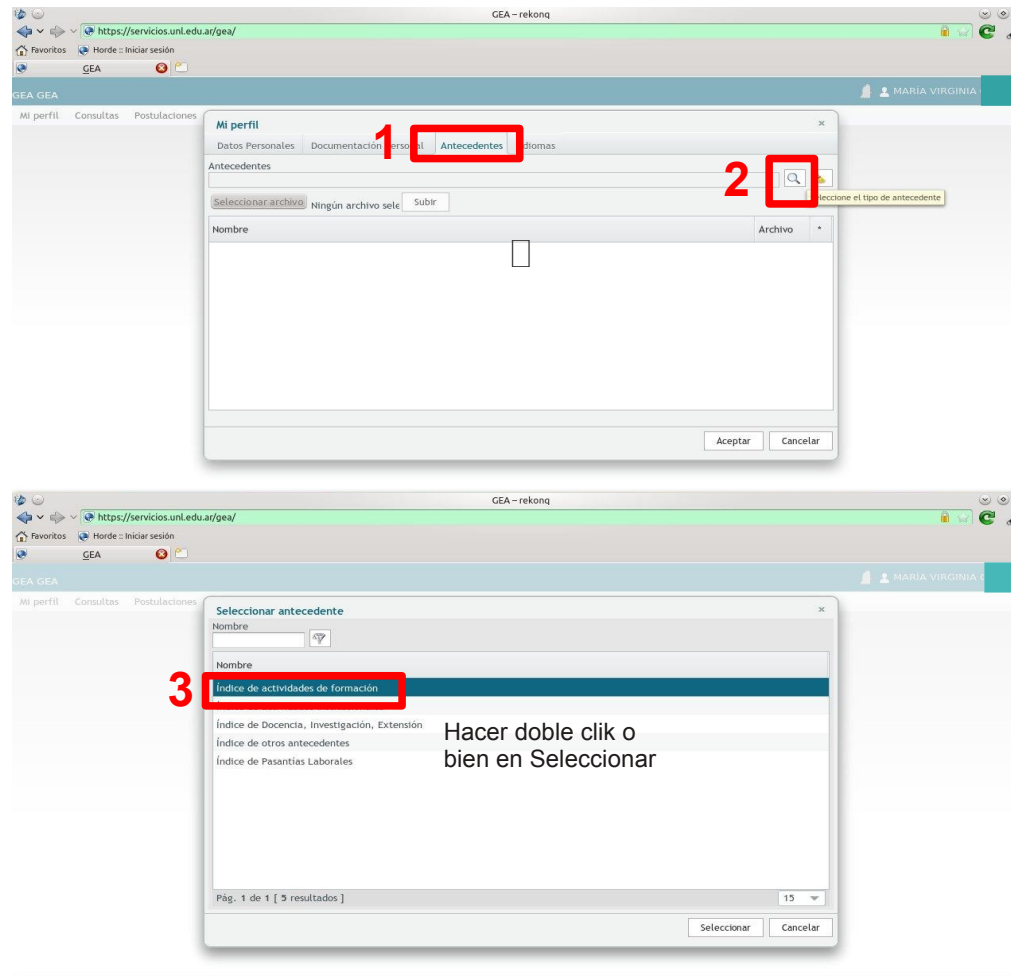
GEA – rekonq
https://servicios.unl.edu.ar/gea/
Favoritos Horde :: Iniciar sesión
GEA
GEA GEA
MARÍA VIRGINIA
Mi perfil Consultas Postulaciones
Mi perfil
Datos Personales Documentación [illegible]rsonal 1 Antecedentes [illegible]diomas
Antecedentes
2
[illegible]eccione el tipo de antecedente
Seleccionar archivo Ningún archivo sele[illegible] Subir
Nombre Archivo
Aceptar Cancelar

GEA – rekonq
https://servicios.unl.edu.ar/gea/
Favoritos Horde :: Iniciar sesión
GEA
GEA GEA
MARÍA VIRGINIA
Mi perfil Consultas Postulaciones
Seleccionar antecedente
Nombre
Nombre
3 Índice de actividades de formación
Índice de Docencia, Investigación, Extensión
Índice de otros antecedentes
Índice de Pasantías Laborales
Hacer doble clik o bien en Seleccionar
Pág. 1 de 1 [ 5 resultados ] 15
Seleccionar Cancelar